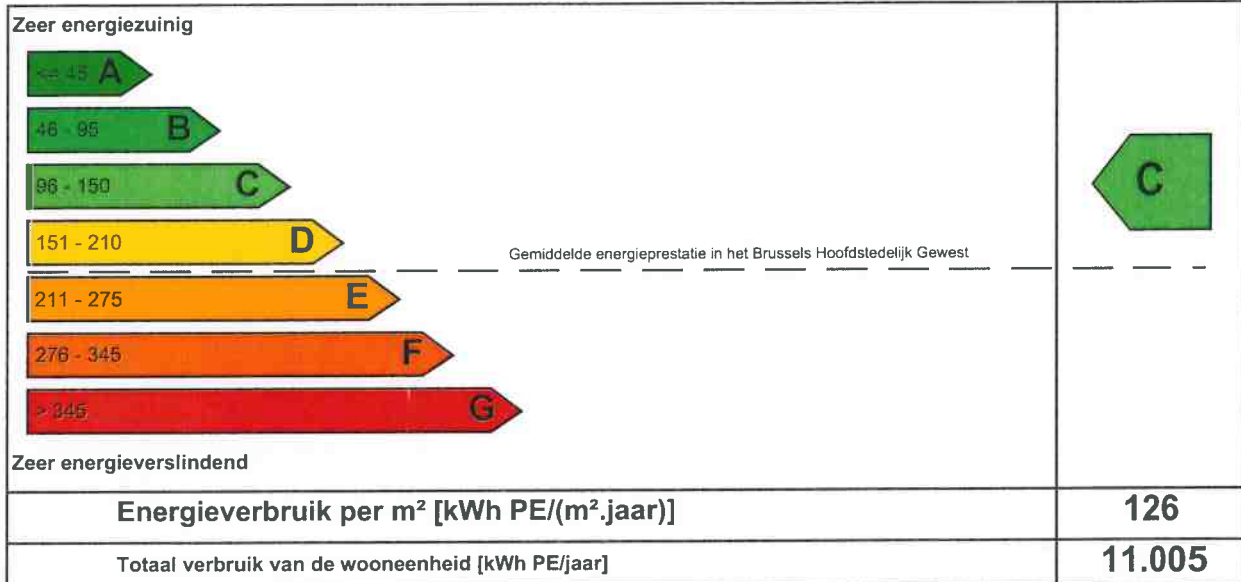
Zeer energiezuinig

<= 45 A

46 - 95 B

96 - 150 C

151 - 210 D

Gemiddelde energieprestatie in het Brussels Hoofdstedelijk Gewest

211 - 275 E

276 - 345 F

> 345 G

Zeer energieverslindend

C

| Energieverbruik per m² [kWh PE/(m².jaar)] | 126 |
|---|---|
| Totaal verbruik van de wooneenheid [kWh PE/jaar] | 11.005 |